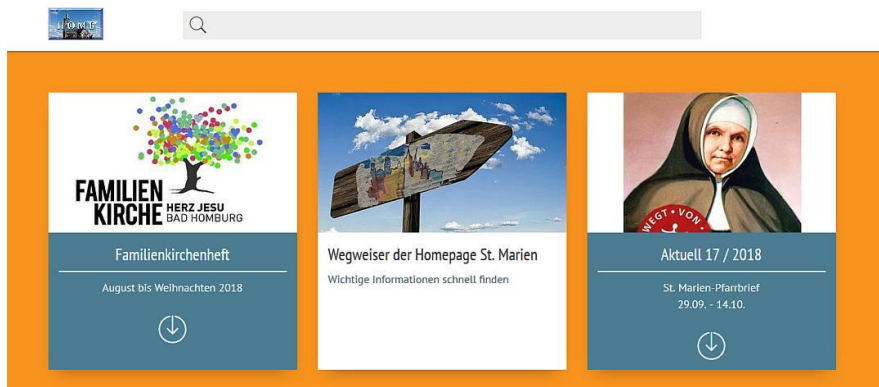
HOME

FAMILIEN KIRCHE HERZ JESU BAD HOMBURG

Familienkirchenheft

August bis Weihnachten 2018

Wegweiser der Homepage St. Marien

Wichtige Informationen schnell finden

WEGT VON

Aktuell 17 / 2018

St. Marien-Pfarrbrief 29.09. - 14.10.